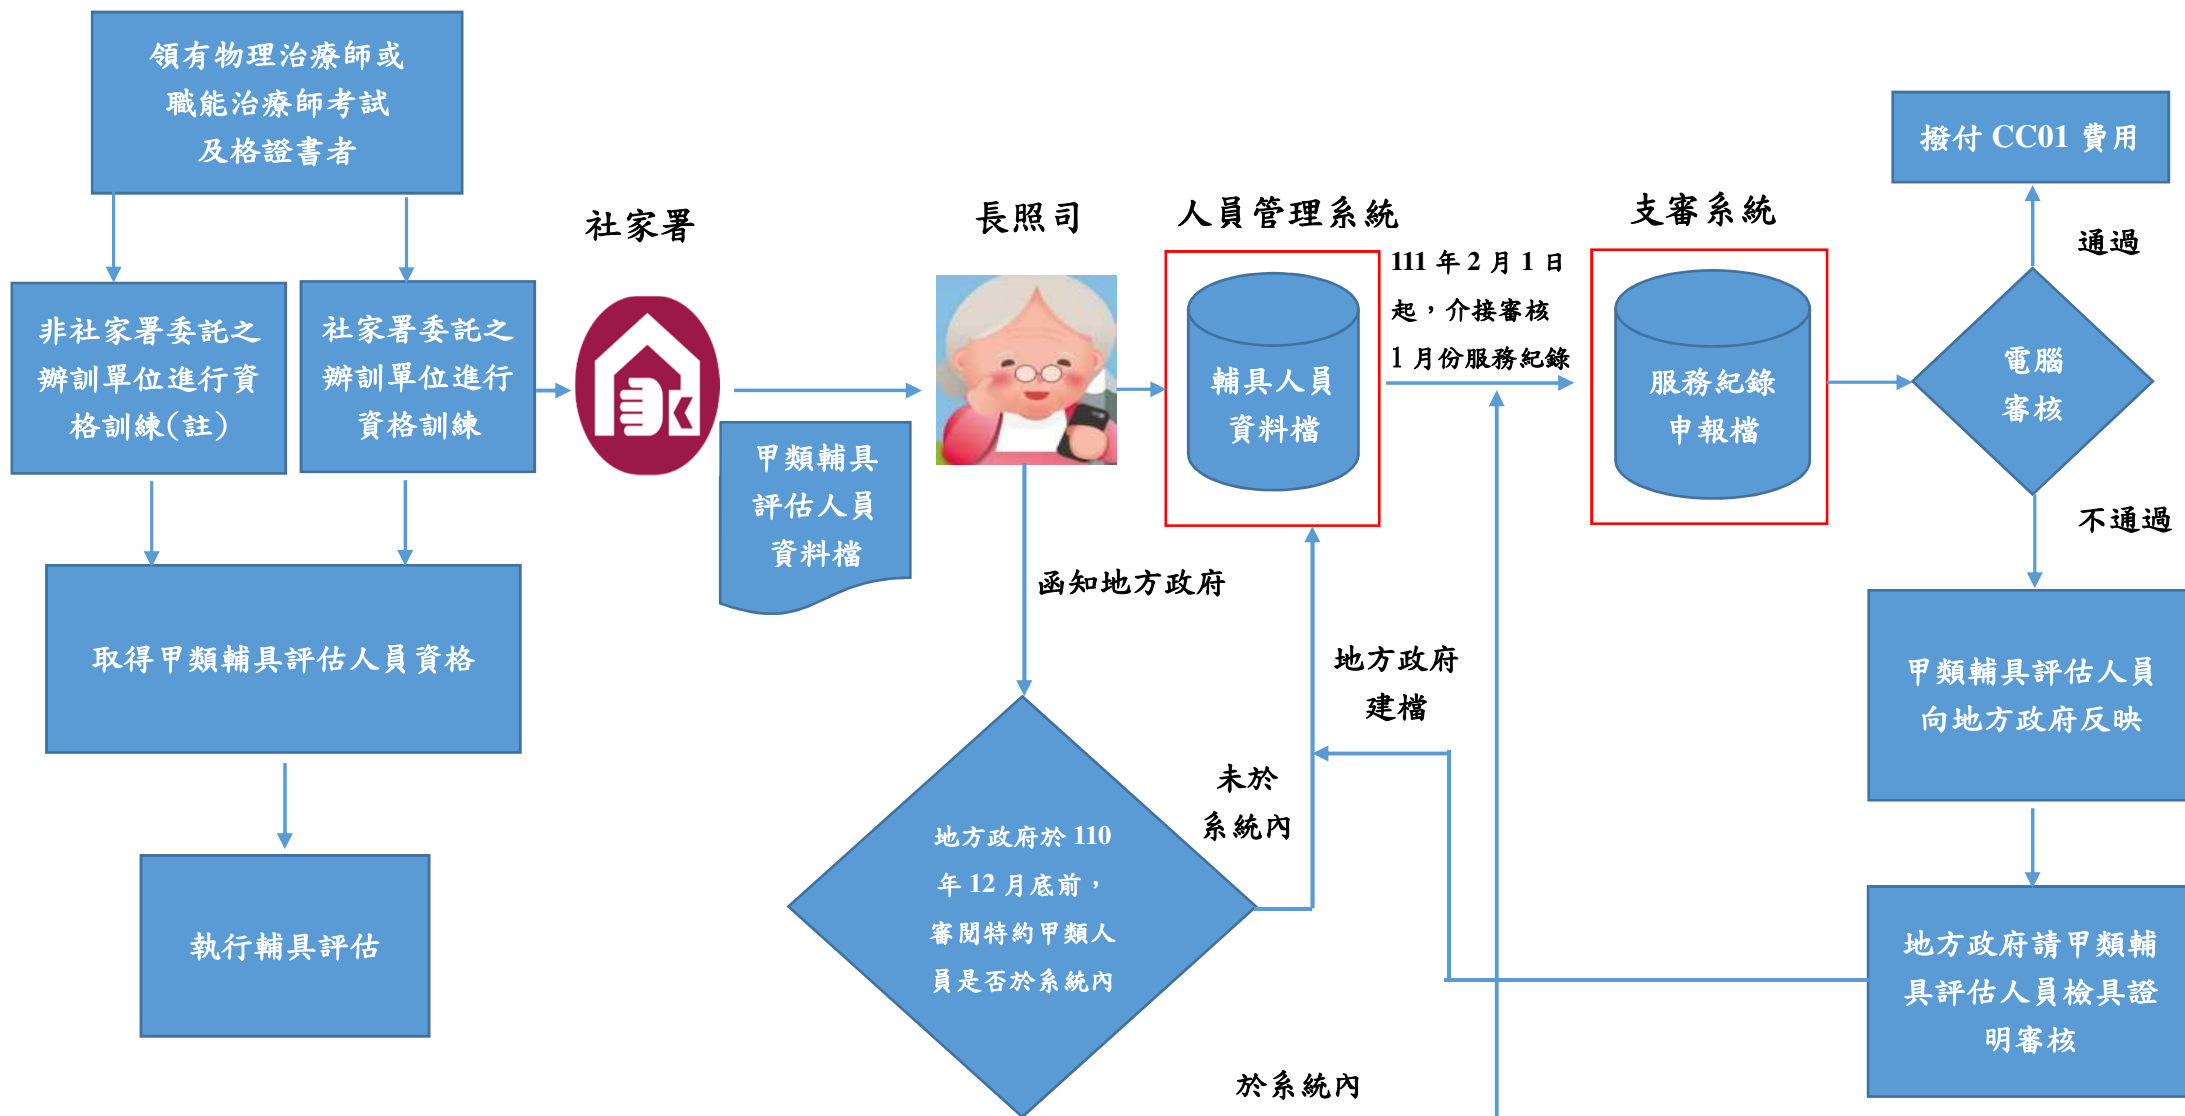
領有物理治療師或職能治療師考試及格證書者

非社家署委託之辦訓單位進行資格訓練(註)

社家署委託之辦訓單位進行資格訓練

取得甲類輔具評估人員資格

執行輔具評估

社家署

甲類輔具評估人員資料檔

長照司

函知地方政府

地方政府於 110 年 12 月底前，審閱特約甲類人員是否於系統內

未於系統內

於系統內

人員管理系統

輔具人員資料檔

地方政府建檔

111 年 2 月 1 日起，介接審核 1 月份服務紀錄

支審系統

服務紀錄申報檔

電腦審核

通過

撥付 CC01 費用

不通過

甲類輔具評估人員向地方政府反映

地方政府請甲類輔具評估人員檢具證明審核